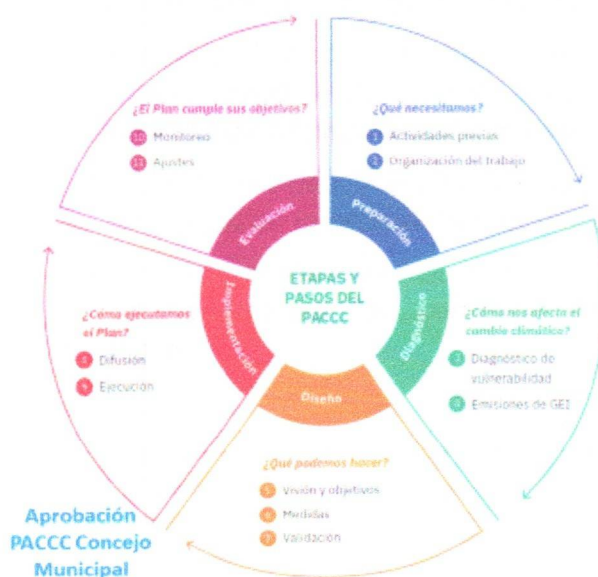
ETAPAS Y PASOS DEL PACCC

Preparación

¿Qué necesitamos?

1 Actividades previas

2 Organización del trabajo

Diagnóstico

¿Cómo nos afecta el cambio climático?

3 Diagnóstico de vulnerabilidad

4 Emisiones de GEI

Diseño

¿Qué podemos hacer?

5 Visión y objetivos

6 Medidas

7 Validación

Implementación

¿Cómo ejecutamos el Plan?

8 Difusión

9 Ejecución

Evaluación

¿El Plan cumple sus objetivos?

10 Monitoreo

11 Ajustes

Aprobación PACCC Concejo Municipal